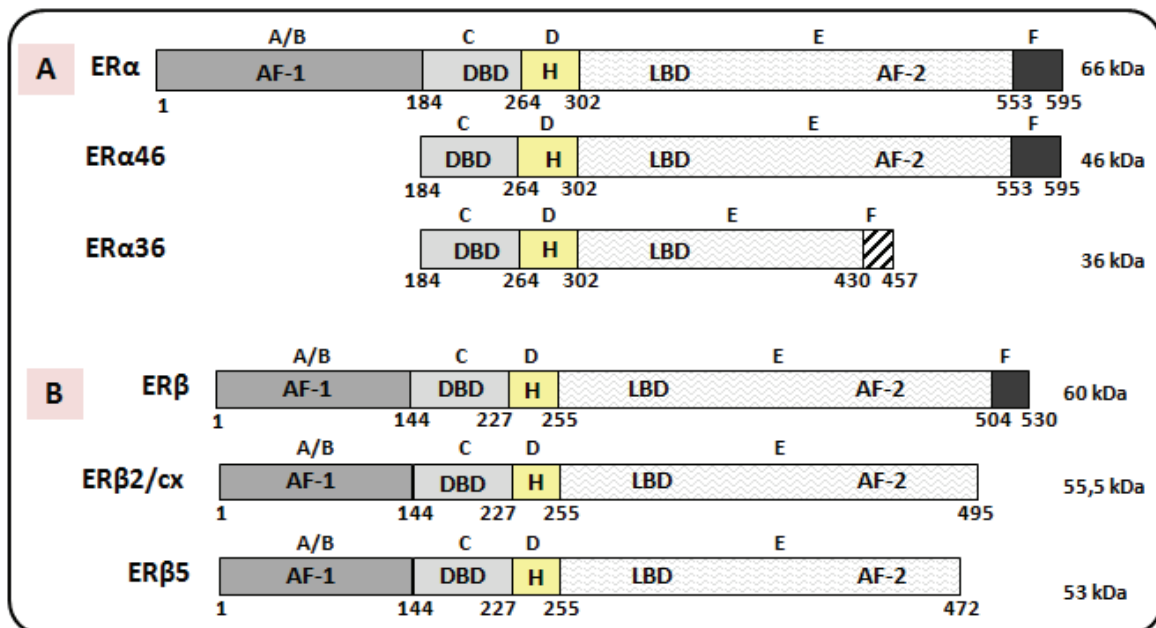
A

ERα

A/B C D E F

AF-1 DBD H LBD AF-2

66 kDa

1 184 264 302 553 595

ERα46

C D E F

DBD H LBD AF-2

46 kDa

184 264 302 553 595

ERα36

C D E F

DBD H LBD

36 kDa

184 264 302 430 457

B

ERβ

A/B C D E F

AF-1 DBD H LBD AF-2

60 kDa

1 144 227 255 504 530

ERβ2/cx

A/B C D E

AF-1 DBD H LBD AF-2

55,5 kDa

1 144 227 255 495

ERβ5

A/B C D E

AF-1 DBD H LBD AF-2

53 kDa

1 144 227 255 472